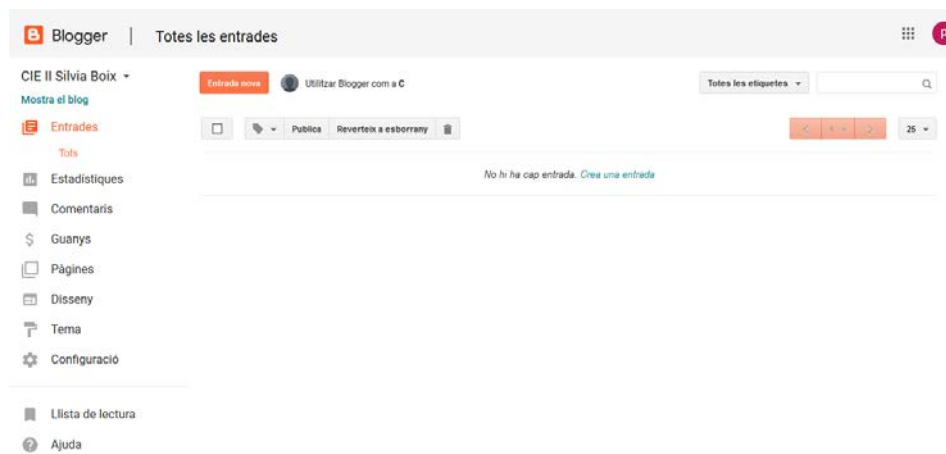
Blogger | Totes les entrades

P

CIE II Silvia Boix

Mostra el blog

Entrades

Tots

Estadístiques

Comentaris

Guanys

Pàgines

Disseny

Tema

Configuració

Llista de lectura

Ajuda

Entrada nova

Utilitzar Blogger com a C

Totes les etiquetes

Publica

Reverteix a esborrany

25

No hi ha cap entrada. Crea una entrada